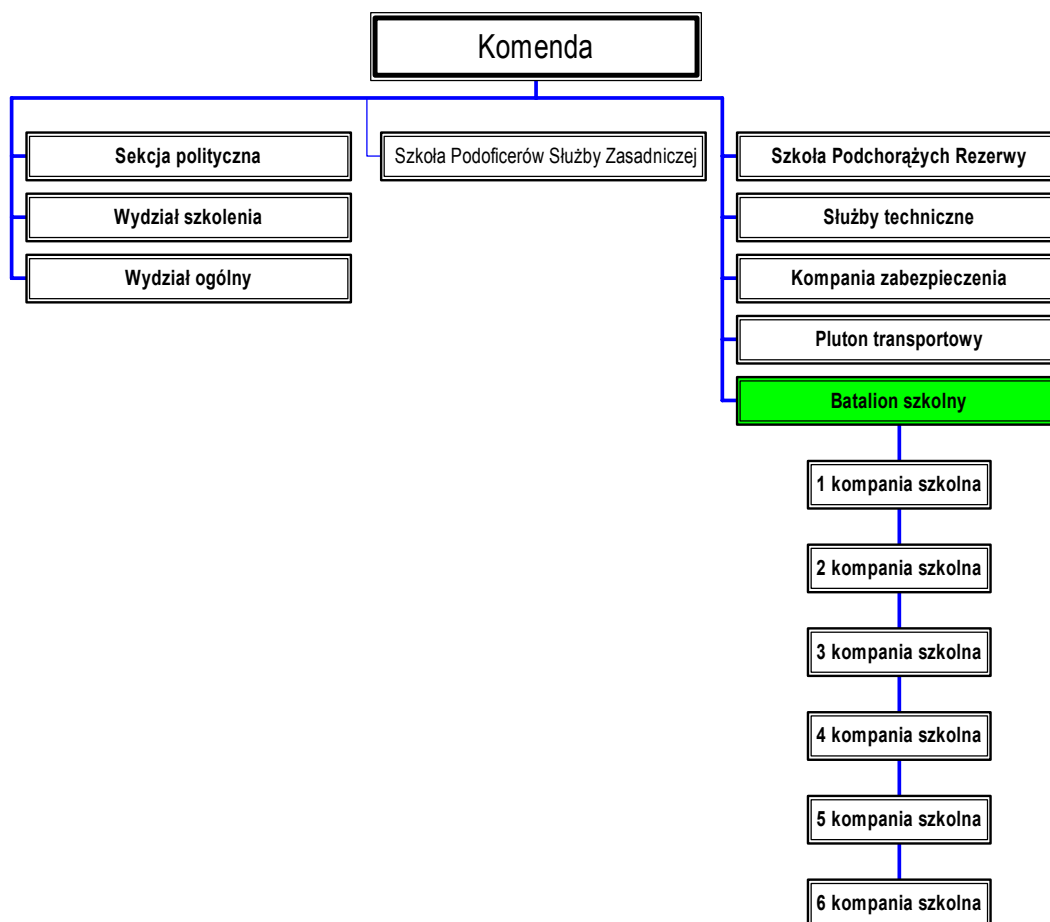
Komenda

Sekcja polityczna

Wydział szkolenia

Wydział ogólny

Szkoła Podoficerów Służby Zasadniczej

Szkoła Podchorążych Rezerwy

Służby techniczne

Kompania zabezpieczenia

Pluton transportowy

Batalion szkolny

1 kompania szkolna

2 kompania szkolna

3 kompania szkolna

4 kompania szkolna

5 kompania szkolna

6 kompania szkolna